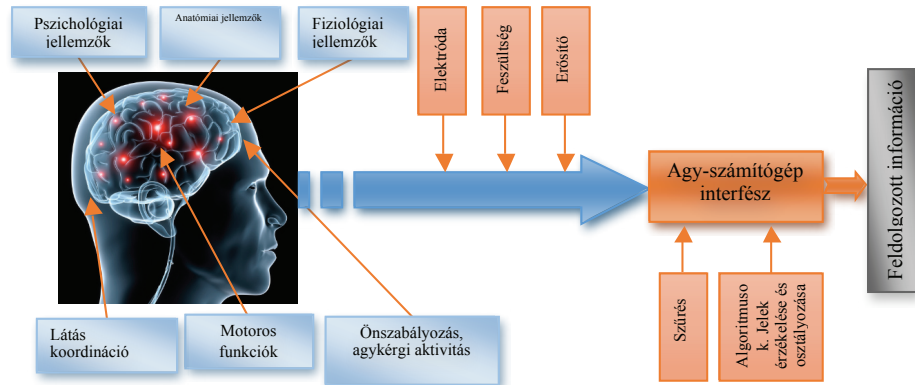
Pszichológiai jellemzők

Anatómiai jellemzők

Fiziológiai jellemzők

Elektróda

Feszültség

Erősítő

Feldolgozott információ

Agy-számítógép interfész

Szűrés

Algoritmusok. Jelek érzékelése és osztályozása

Látás koordináció

Motoros funkciók

Önszabályozás, agykérgi aktivitás